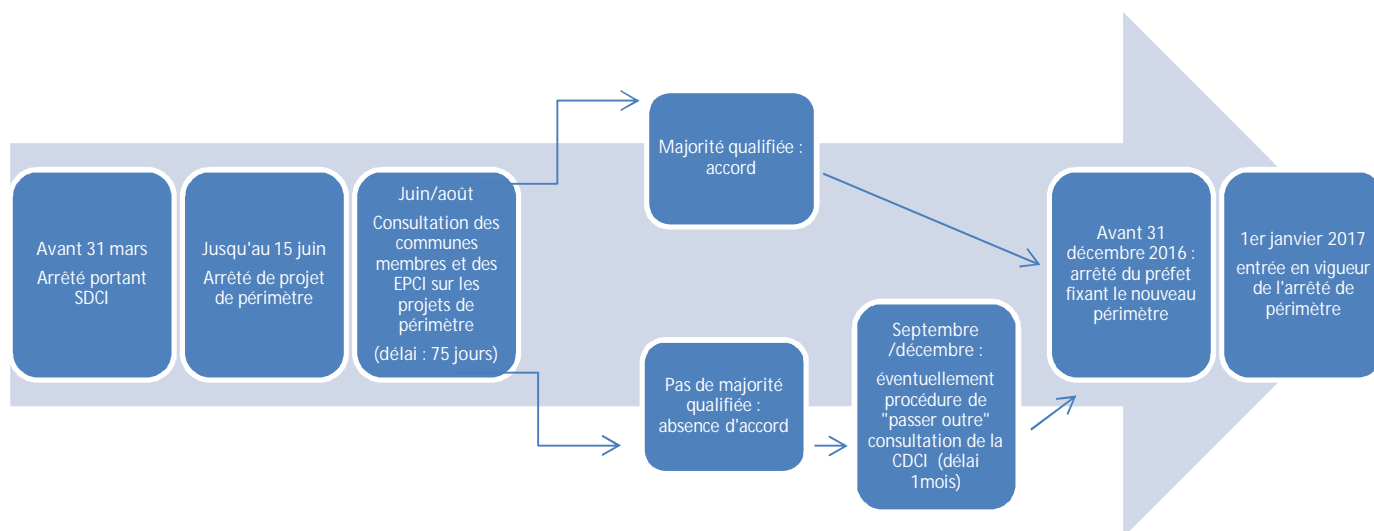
Avant 31 mars

Arrêté portant SDCI

Jusqu'au 15 juin

Arrêté de projet de périmètre

Juin/août

Consultation des communes membres et des EPCI sur les projets de périmètre

(délai : 75 jours)

Majorité qualifiée : accord

Pas de majorité qualifiée : absence d'accord

Septembre /décembre :

éventuellement procédure de "passer outre" consultation de la CDCI (délai 1mois)

Avant 31 décembre 2016 : arrêté du préfet fixant le nouveau périmètre

1er janvier 2017

entrée en vigueur de l'arrêté de périmètre